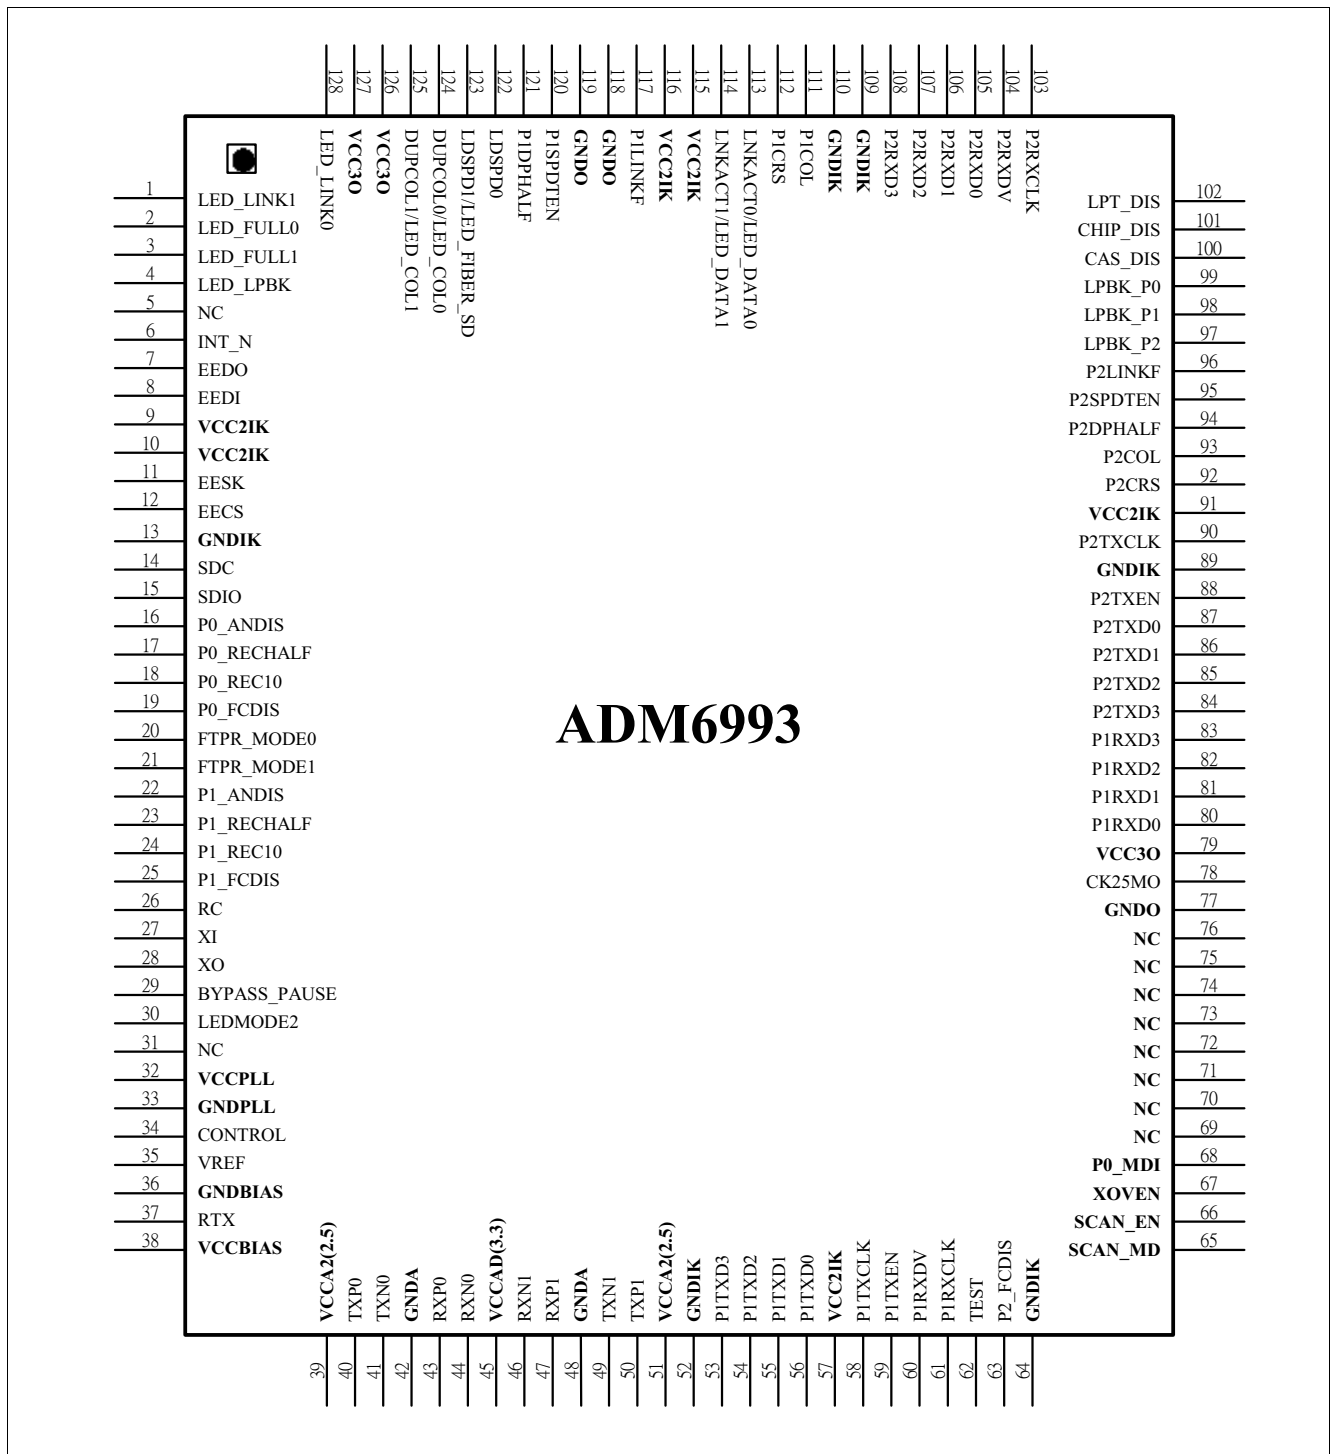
128 LED_LINK0
127 VCC3O
126 VCC3O
125 DUPCOL1/LED_COL1
124 DUPCOL0/LED_COL0
123 LDSPD1/LED_FIBER_SD
122 LDSPD0
121 P1DPHALF
120 P1SPDTEN
119 GNDO
118 GNDO
117 P1LINKF
116 VCC2IK
115 VCC2IK
114 LNKACT1/LED_DATA1
113 LNKACT0/LED_DATA0
112 P1CRS
111 P1COL
110 GNDIK
109 GNDIK
108 P2RXD3
107 P2RXD2
106 P2RXD1
105 P2RXD0
104 P2RXDV
103 P2RXCLK

1 LED_LINK1
2 LED_FULL0
3 LED_FULL1
4 LED_LPBK
5 NC
6 INT_N
7 EEDO
8 EEDI
9 VCC2IK
10 VCC2IK
11 EESK
12 EECS
13 GNDIK
14 SDC
15 SDIO
16 P0_ANDIS
17 P0_RECHALF
18 P0_REC10
19 P0_FCDIS
20 FTPR_MODE0
21 FTPR_MODE1
22 P1_ANDIS
23 P1_RECHALF
24 P1_REC10
25 P1_FCDIS
26 RC
27 XI
28 XO
29 BYPASS_PAUSE
30 LEDMODE2
31 NC
32 VCCPLL
33 GNDPLL
34 CONTROL
35 VREF
36 GNDBIAS
37 RTX
38 VCCBIAS

ADM6993

LPT_DIS 102
CHIP_DIS 101
CAS_DIS 100
LPBK_P0 99
LPBK_P1 98
LPBK_P2 97
P2LINKF 96
P2SPDTEN 95
P2DPHALF 94
P2COL 93
P2CRS 92
VCC2IK 91
P2TXCLK 90
GNDIK 89
P2TXEN 88
P2TXD0 87
P2TXD1 86
P2TXD2 85
P2TXD3 84
P1RXD3 83
P1RXD2 82
P1RXD1 81
P1RXD0 80
VCC3O 79
CK25MO 78
GNDO 77
NC 76
NC 75
NC 74
NC 73
NC 72
NC 71
NC 70
NC 69
P0_MDI 68
XOVEN 67
SCAN_EN 66
SCAN_MD 65

VCCA2(2.5) 39
TXP0 40
TXN0 41
GNDA 42
RXP0 43
RXN0 44
VCCAD(3.3) 45
RXN1 46
RXP1 47
GNDA 48
TXN1 49
TXP1 50
VCCA2(2.5) 51
GNDIK 52
P1TXD3 53
P1TXD2 54
P1TXD1 55
P1TXD0 56
VCC2IK 57
P1TXCLK 58
P1TXEN 59
P1RXDV 60
P1RXCLK 61
TEST 62
P2_FCDIS 63
GNDIK 64